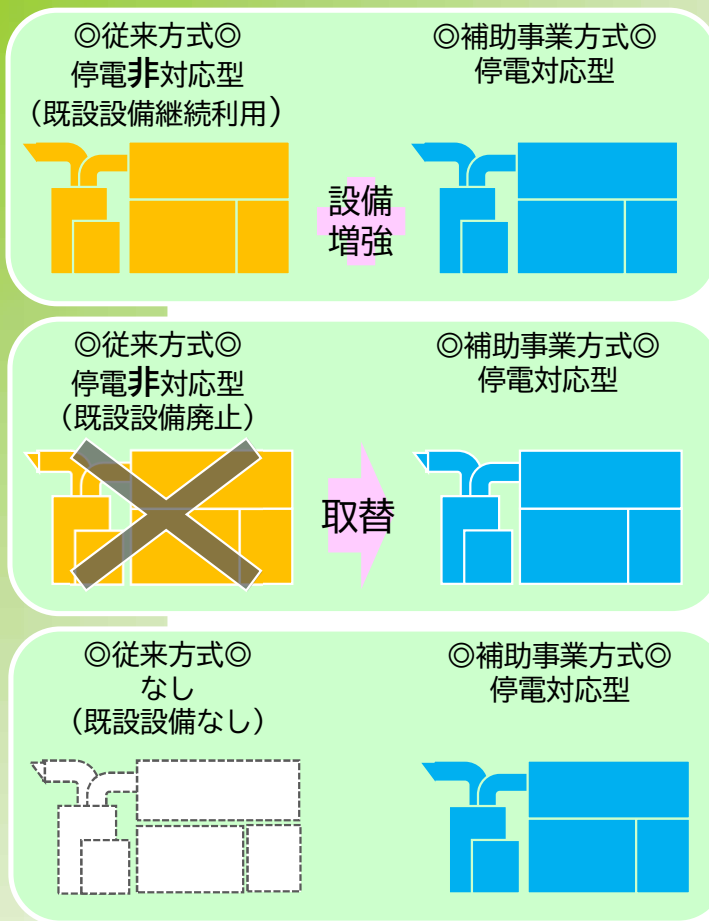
◎従来方式◎
停電非対応型
（既設設備継続利用）

設備
増強

◎補助事業方式◎
停電対応型

◎従来方式◎
停電非対応型
（既設設備廃止）

取替

◎補助事業方式◎
停電対応型

◎従来方式◎
なし
（既設設備なし）

◎補助事業方式◎
停電対応型